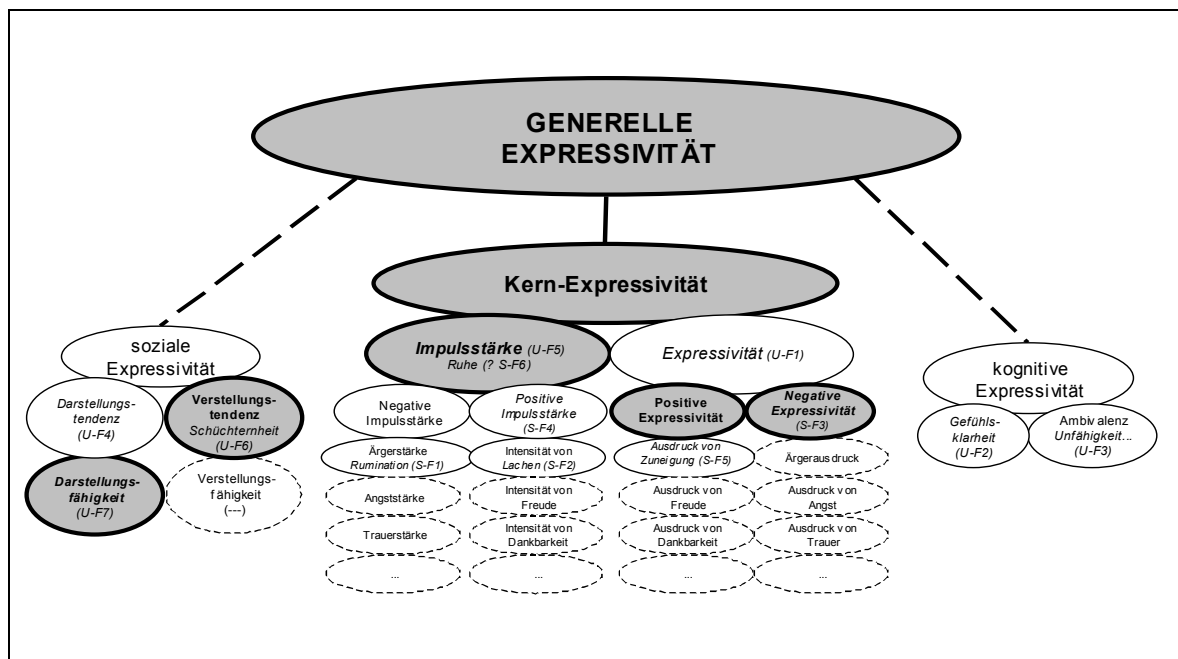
GENERELLE EXPRESSIVITÄT

Kern-Expressivität

soziale Expressivität

Darstellungstendenz (U-F4)

Verstellungstendenz Schüchternheit (U-F6)

Darstellungsfähigkeit (U-F7)

Verstellungsfähigkeit (---)

Impulsstärke (U-F5) Ruhe (? S-F6)

Expressivität (U-F1)

Negative Impulsstärke

Positive Impulsstärke (S-F4)

Positive Expressivität

Negative Expressivität (S-F3)

Ärgerstärke Rumination (S-F1)

Intensität von Lachen (S-F2)

Ausdruck von Zuneigung (S-F5)

Ärgerausdruck

Angststärke

Intensität von Freude

Ausdruck von Freude

Ausdruck von Angst

Trauerstärke

Intensität von Dankbarkeit

Ausdruck von Dankbarkeit

Ausdruck von Trauer

...

...

...

...

kognitive Expressivität

Gefühlsklarheit (U-F2)

Ambivalenz Unfähigkeit... (U-F3)